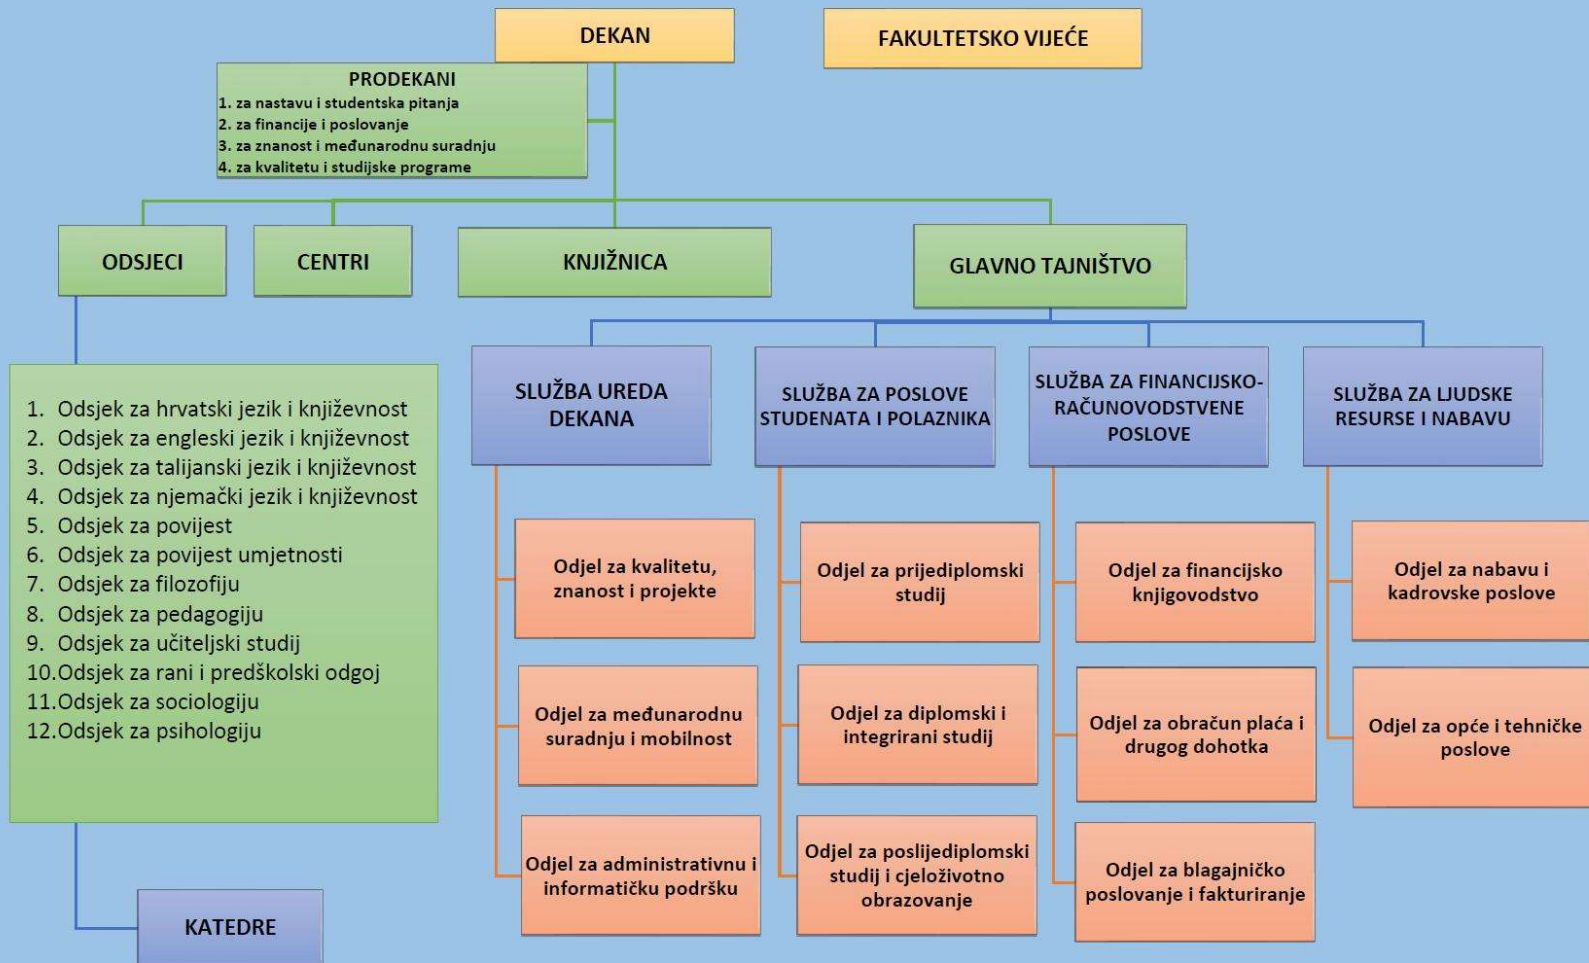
DEKAN

FAKULTETSKO VIJEĆE

PRODEKANI
1. za nastavu i studentska pitanja
2. za financije i poslovanje
3. za znanost i međunarodnu suradnju
4. za kvalitetu i studijske programe

ODSJECI

CENTRI

KNJIŽNICA

GLAVNO TAJNIŠTVO

1. Odsjek za hrvatski jezik i književnost
2. Odsjek za engleski jezik i književnost
3. Odsjek za talijanski jezik i književnost
4. Odsjek za njemački jezik i književnost
5. Odsjek za povijest
6. Odsjek za povijest umjetnosti
7. Odsjek za filozofiju
8. Odsjek za pedagogiju
9. Odsjek za učiteljski studij
10. Odsjek za rani i predškolski odgoj
11. Odsjek za sociologiju
12. Odsjek za psihologiju

KATEDRE

SLUŽBA UREDA DEKANA

Odjel za kvalitetu, znanost i projekte

Odjel za međunarodnu suradnju i mobilnost

Odjel za administrativnu i informatičku podršku

SLUŽBA ZA POSLOVE STUDENATA I POLAZNIKA

Odjel za prijediplomski studij

Odjel za diplomski i integrirani studij

Odjel za poslijediplomski studij i cjeloživotno obrazovanje

SLUŽBA ZA FINANCIJSKO-RAČUNOVODSTVENE POSLOVE

Odjel za financijsko knjigovodstvo

Odjel za obračun plaća i drugog dohotka

Odjel za blagajničko poslovanje i fakturiranje

SLUŽBA ZA LJUDSKE RESURSE I NABAVU

Odjel za nabavu i kadrovske poslove

Odjel za opće i tehničke poslove